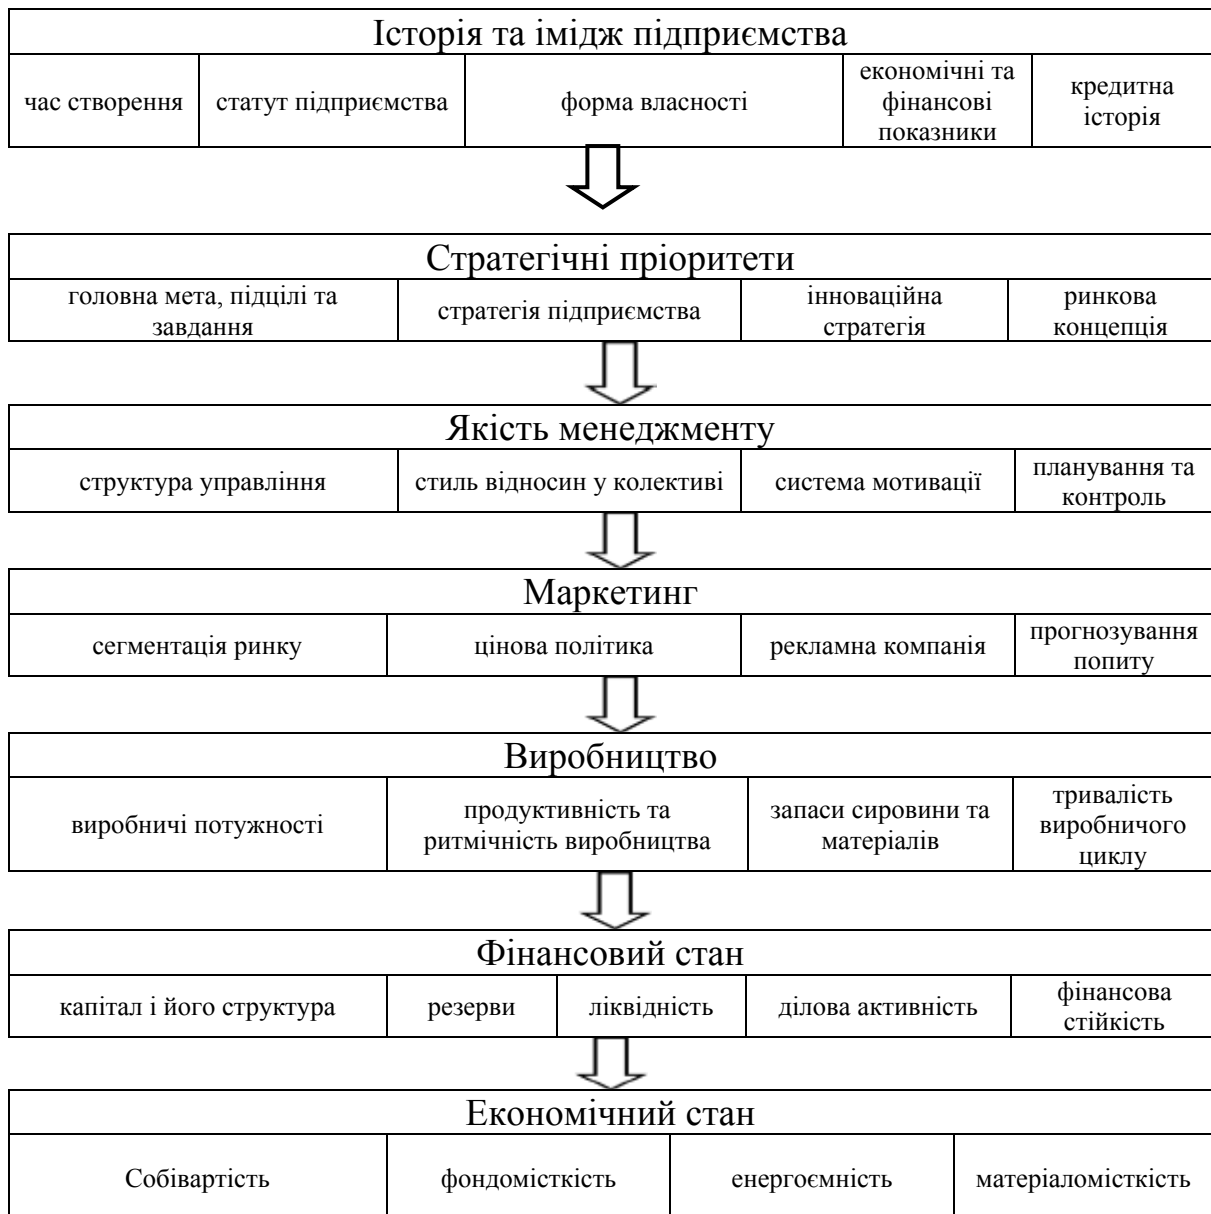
Історія та імідж підприємства

час створення | статут підприємства | форма власності | економічні та фінансові показники | кредитна історія

Стратегічні пріоритети

головна мета, підцілі та завдання | стратегія підприємства | інноваційна стратегія | ринкова концепція

Якість менеджменту

структура управління | стиль відносин у колективі | система мотивації | планування та контроль

Маркетинг

сегментація ринку | цінова політика | рекламна компанія | прогнозування попиту

Виробництво

виробничі потужності | продуктивність та ритмічність виробництва | запаси сировини та матеріалів | тривалість виробничого циклу

Фінансовий стан

капітал і його структура | резерви | ліквідність | ділова активність | фінансова стійкість

Економічний стан

Собівартість | фондомісткість | енергоємність | матеріаломісткість